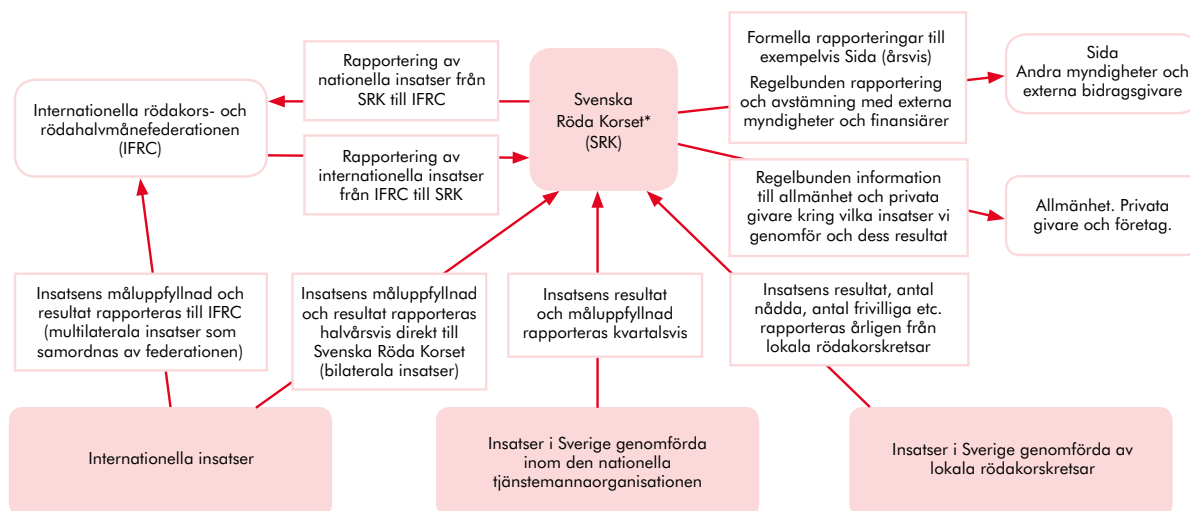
Rapportering av nationella insatser från SRK till IFRC

Internationella rödakors- och rödahalvmånefederationen (IFRC)

Rapportering av internationella insatser från IFRC till SRK

Svenska Röda Korset* (SRK)

Formella rapporteringar till exempelvis Sida (årsvis)

Regelbunden rapportering och avstämning med externa myndigheter och finansiärer

Sida
Andra myndigheter och externa bidragsgivare

Regelbunden information till allmänhet och privata givare kring vilka insatser vi genomför och dess resultat

Allmänhet. Privata givare och företag.

Insatsens måluppfyllnad och resultat rapporteras till IFRC (multilaterala insatser som samordnas av federationen)

Insatsens måluppfyllnad och resultat rapporteras halvårsvis direkt till Svenska Röda Korset (bilaterala insatser)

Insatsens resultat och måluppfyllnad rapporteras kvartalsvis

Insatsens resultat, antal nådda, antal frivilliga etc. rapporteras årligen från lokala rödakorskretsar

Internationella insatser

Insatser i Sverige genomförda inom den nationella tjänstemannaorganisationen

Insatser i Sverige genomförda av lokala rödakorskretsar